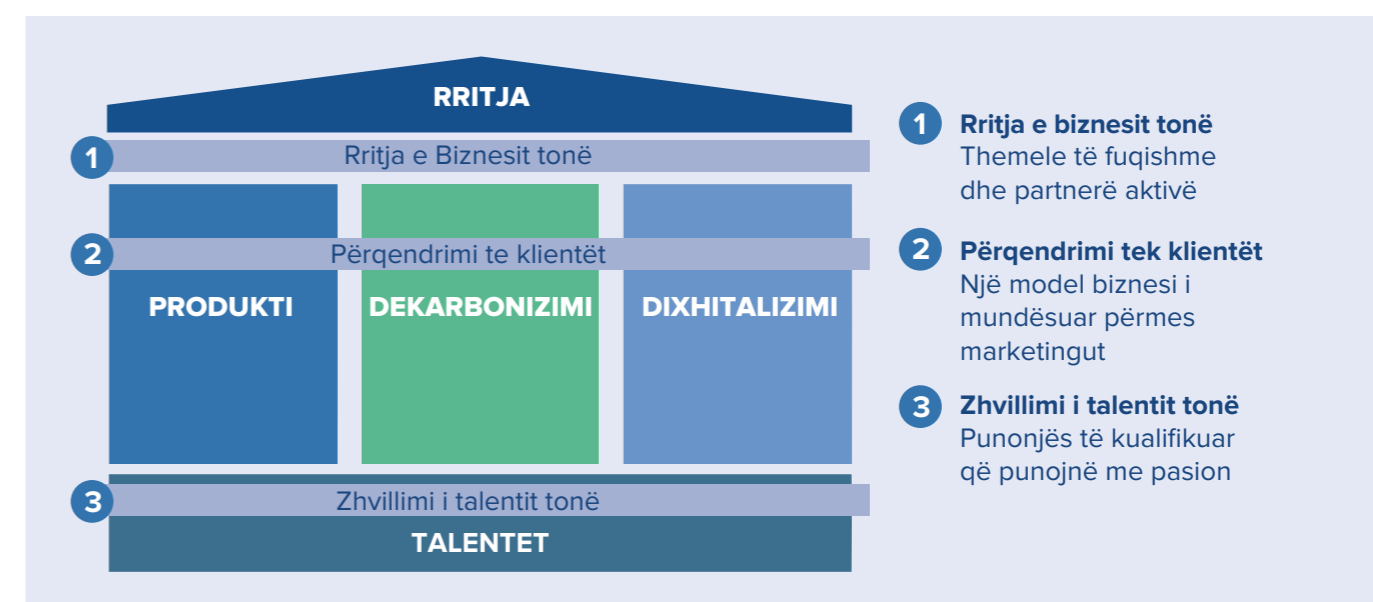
RRITJA

1 Rritja e Biznesit tonë

2 Përqendrimi te klientët

PRODUKTI

DEKARBONIZIMI

DIXHITALIZIMI

3 Zhvillimi i talentit tonë

TALENTET

1 **Rritja e biznesit tonë**
Themele të fuqishme dhe partnerë aktivë

2 **Përqendrimi tek klientët**
Një model biznesi i mundësuar përmes marketingut

3 **Zhvillimi i talentit tonë**
Punonjës të kualifikuar që punojnë me pasion